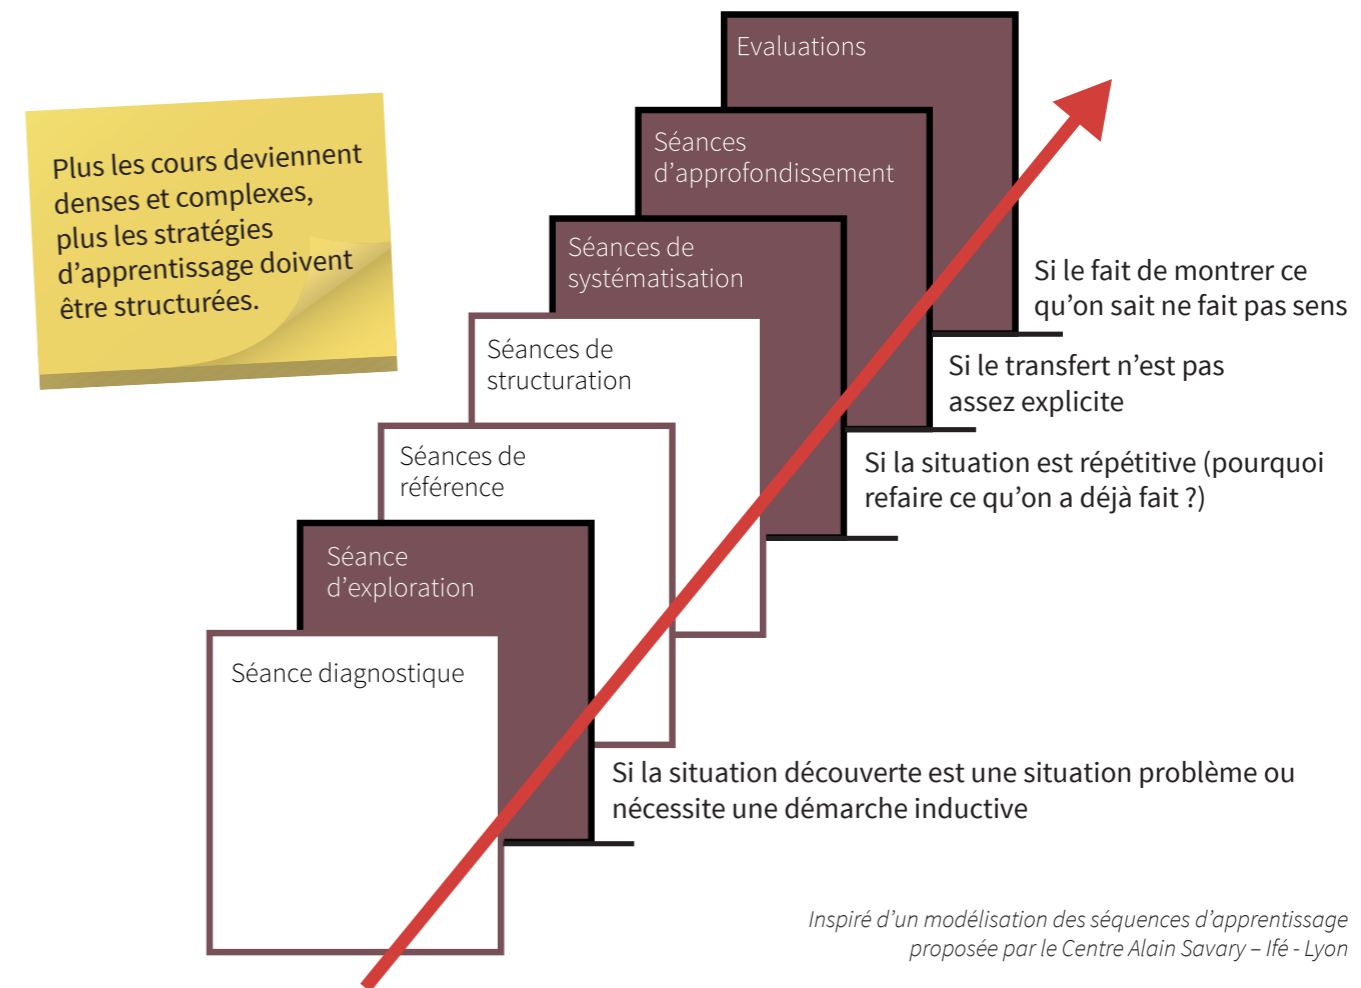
Plus les cours deviennent denses et complexes, plus les stratégies d'apprentissage doivent être structurées.

Evaluations

Séances d'approfondissement

Séances de systématisation

Séances de structuration

Séances de référence

Séance d'exploration

Séance diagnostique

Si le fait de montrer ce qu'on sait ne fait pas sens

Si le transfert n'est pas assez explicite

Si la situation est répétitive (pourquoi refaire ce qu'on a déjà fait ?)

Si la situation découverte est une situation problème ou nécessite une démarche inductive

Inspiré d'un modélisation des séquences d'apprentissage proposée par le Centre Alain Savary – Ifé - Lyon